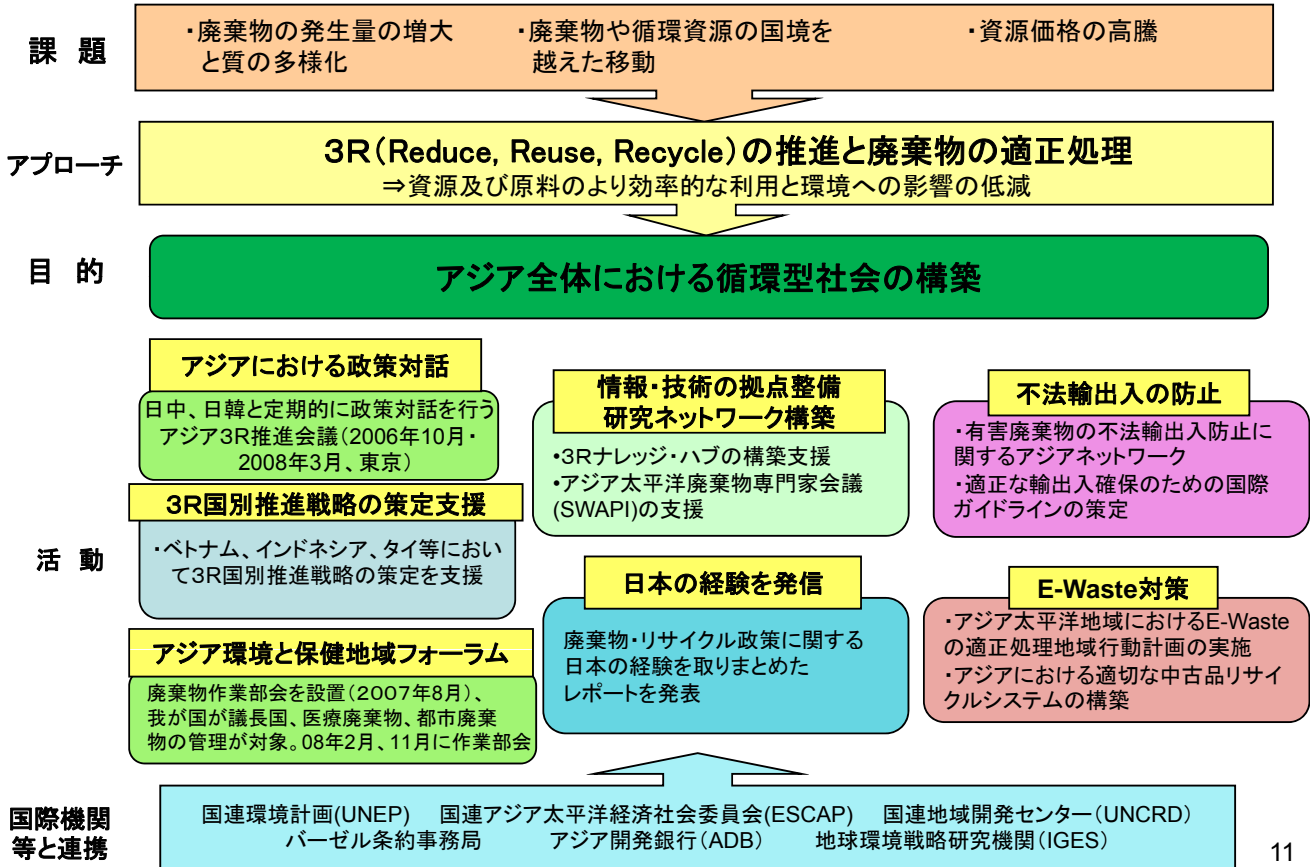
課 題

・廃棄物の発生量の増大と質の多様化

・廃棄物や循環資源の国境を越えた移動

・資源価格の高騰

アプローチ

3R（Reduce, Reuse, Recycle）の推進と廃棄物の適正処理
⇒資源及び原料のより効率的な利用と環境への影響の低減

目 的

アジア全体における循環型社会の構築

活 動

アジアにおける政策対話

日中、日韓と定期的に政策対話を行う
アジア3R推進会議（2006年10月・2008年3月、東京）

3R国別推進戦略の策定支援

・ベトナム、インドネシア、タイ等において3R国別推進戦略の策定を支援

アジア環境と保健地域フォーラム

廃棄物作業部会を設置（2007年8月）、我が国が議長国、医療廃棄物、都市廃棄物の管理が対象。08年2月、11月に作業部会

情報・技術の拠点整備
研究ネットワーク構築

•3Rナレッジ・ハブの構築支援
•アジア太平洋廃棄物専門家会議(SWAPI)の支援

日本の経験を発信

廃棄物・リサイクル政策に関する日本の経験を取りまとめたレポートを発表

不法輸出入の防止

・有害廃棄物の不法輸出入防止に関するアジアネットワーク
・適正な輸出入確保のための国際ガイドラインの策定

E-Waste対策

・アジア太平洋地域におけるE-Wasteの適正処理地域行動計画の実施
・アジアにおける適切な中古品リサイクルシステムの構築

国際機関等と連携

国連環境計画(UNEP)　国連アジア太平洋経済社会委員会(ESCAP)　国連地域開発センター（UNCRD）
バーゼル条約事務局　アジア開発銀行（ADB）　地球環境戦略研究機関（IGES）

11